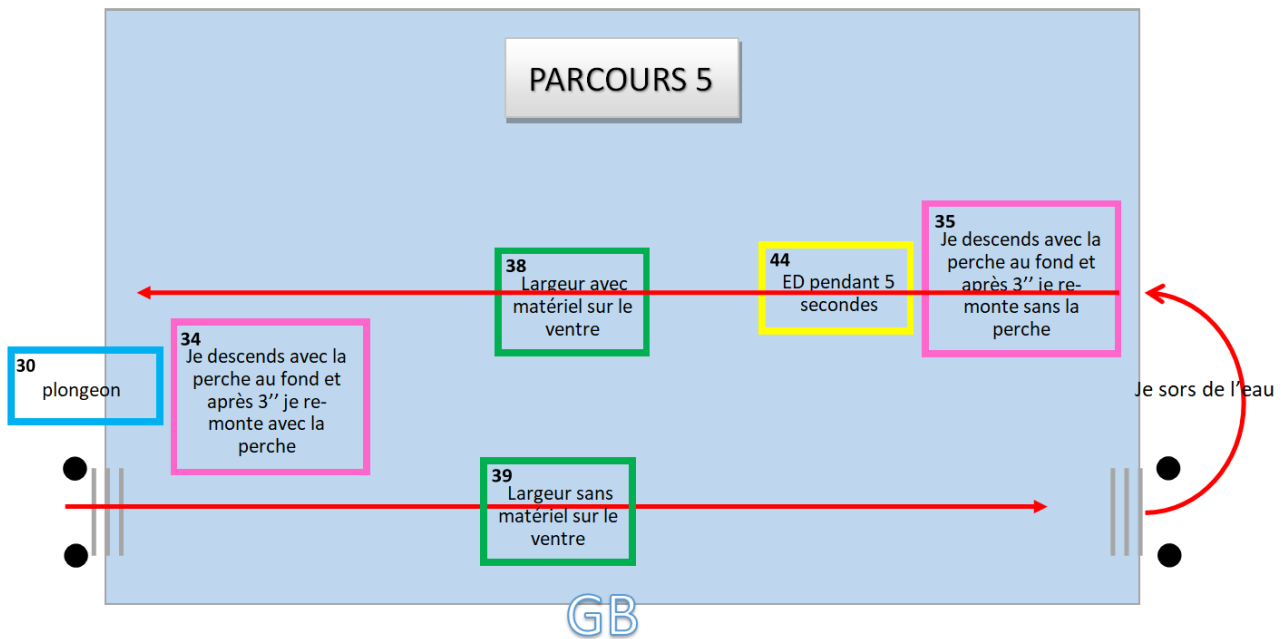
PARCOURS 5

35
Je descends avec la perche au fond et après 3'' je remonte sans la perche

44
ED pendant 5 secondes

38
Largeur avec matériel sur le ventre

34
Je descends avec la perche au fond et après 3'' je remonte avec la perche

30
plongeon

Je sors de l'eau

39
Largeur sans matériel sur le ventre

GB